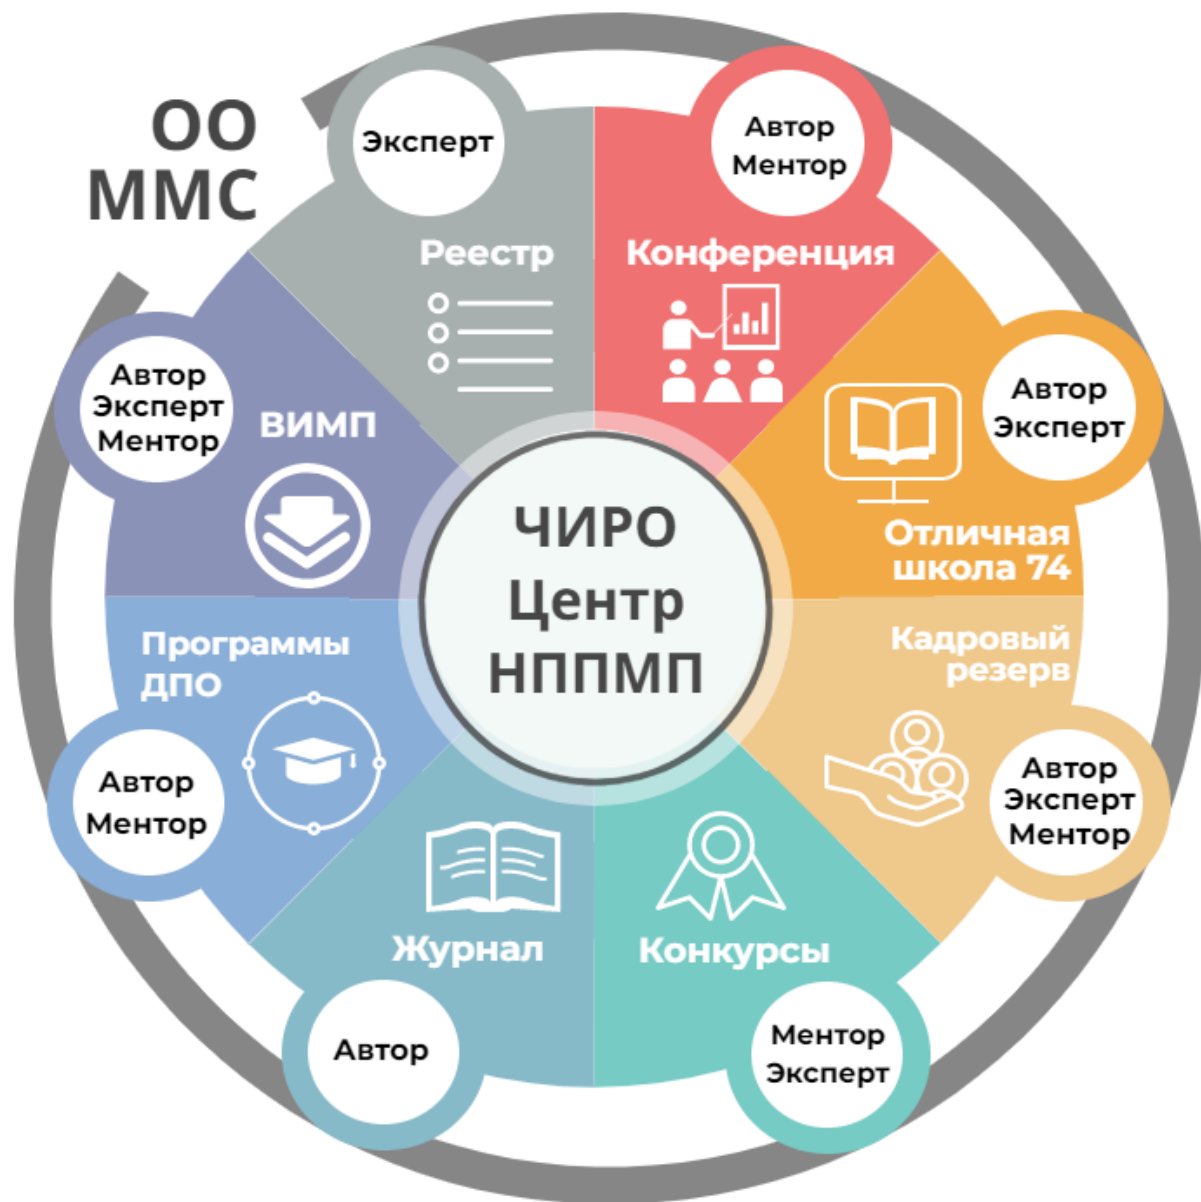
ОО
ММС

Эксперт
Реестр

Автор
Ментор
Конференция

Автор
Эксперт
Отличная школа 74

Кадровый резерв
Автор
Эксперт
Ментор

Ментор
Эксперт
Конкурсы

Журнал
Автор

Программы ДПО
Автор
Ментор

Автор
Эксперт
Ментор
ВИМП

ЧИРО
Центр
НППМП